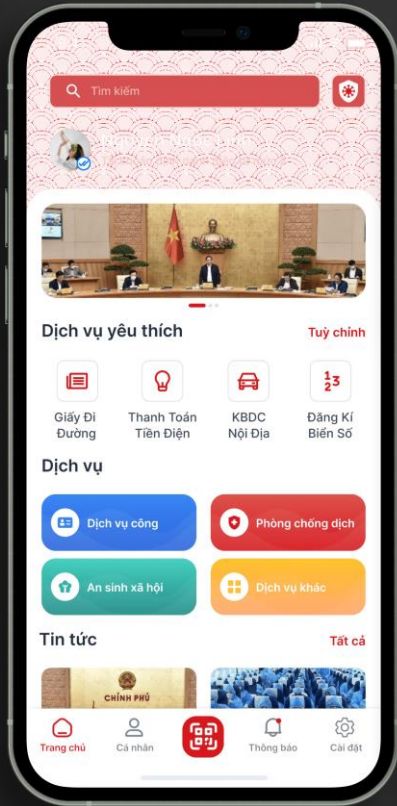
Tìm kiếm

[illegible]

Dịch vụ yêu thích

Tuỳ chỉnh

Giấy Đi Đường

Thanh Toán Tiền Điện

KBDC Nội Địa

Đăng Kí Biển Số

Dịch vụ

Dịch vụ công

Phòng chống dịch

An sinh xã hội

Dịch vụ khác

Tin tức

Tất cả

CHÍNH PHỦ

Trang chủ

Cá nhân

Thông báo

Cài đặt